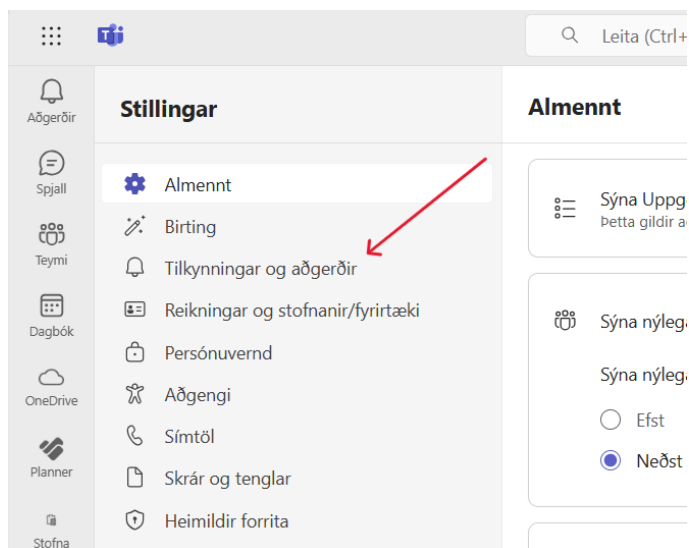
Leita (Ctrl+

Aðgerðir

Spjall

Teymi

Dagbók

OneDrive

Planner

Stofna

Stillingar

Almennt

Birting

Tilkynningar og aðgerðir

Reikningar og stofnanir/fyrirtæki

Persónuvernd

Aðgengi

Símtöl

Skrár og tenglar

Heimildir forrita

Almennt

Sýna Uppg

Þetta gildir a

Sýna nýlega

Sýna nýlega

Efst

Neðst